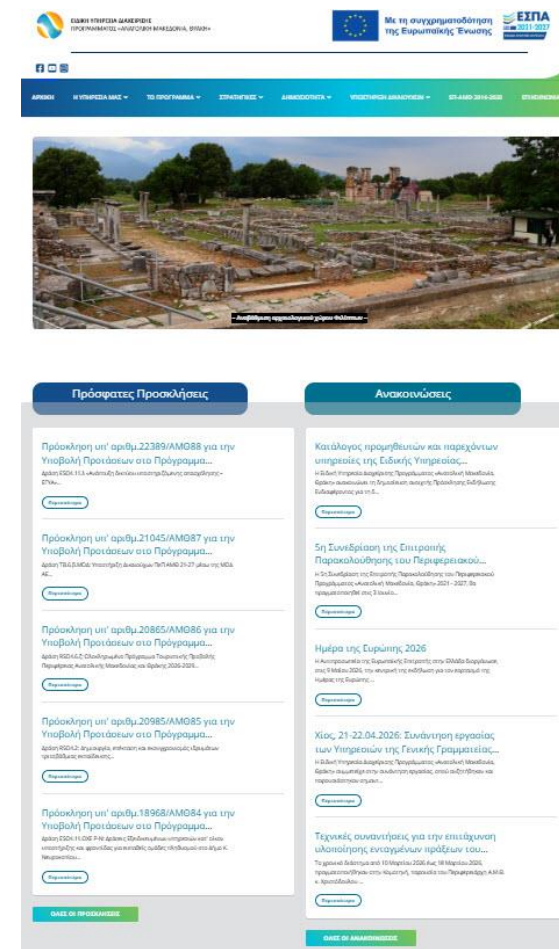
ΕΙΔΙΚΗ ΥΠΗΡΕΣΙΑ ΔΙΑΧΕΙΡΙΣΗΣ ΠΡΟΓΡΑΜΜΑΤΟΣ «ΑΝΑΤΟΛΙΚΗ ΜΑΚΕΔΟΝΙΑ, ΘΡΑΚΗ»

Με τη συγχρηματοδότηση της Ευρωπαϊκής Ένωσης

ΕΣΠΑ 2021-2027

ΑΡΧΙΚΗ   Η ΥΠΗΡΕΣΙΑ ΜΑΣ   ΤΟ ΠΡΟΓΡΑΜΜΑ   ΣΤΡΑΤΗΓΙΚΕΣ   ΔΗΜΟΣΙΟΤΗΤΑ   ΥΠΟΣΤΗΡΙΞΗ ΔΙΚΑΙΟΥΧΩΝ   ΕΠ-ΑΜΘ 2014-2020   ΕΠΙΚΟΙΝΩΝΙΑ

— Αναβάθμιση αρχαιολογικού χώρου Φιλίππων —

Πρόσφατες Προσκλήσεις

Πρόσκληση υπ' αριθμ.22389/ΑΜΘ88 για την Υποβολή Προτάσεων στο Πρόγραμμα...
Δράση ESO4.11.3 «Ανάπτυξη δικτύων υποστήριξης δομικής απασχόλησης» - ΕΠΙΚ...
Περισσότερα

Πρόσκληση υπ' αριθμ.21045/ΑΜΘ87 για την Υποβολή Προτάσεων στο Πρόγραμμα...
Δράση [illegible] Υποστήριξη Δικαιούχων ΠεΠ ΑΜΘ 21-27 μέσω της ΜΟΔ ΑΕ...
Περισσότερα

Πρόσκληση υπ' αριθμ.20865/ΑΜΘ86 για την Υποβολή Προτάσεων στο Πρόγραμμα...
Δράση RSO4.6 Ολοκληρωμένα Προγράμματα Τουρισμού της Περιφέρειας Ανατολικής Μακεδονίας και Θράκης 2026-2029...
Περισσότερα

Πρόσκληση υπ' αριθμ.20985/ΑΜΘ85 για την Υποβολή Προτάσεων στο Πρόγραμμα...
Δράση RSO4.2: Δημιουργία, επέκταση και εκσυγχρονισμός υποδομών για εκπαίδευσης...
Περισσότερα

Πρόσκληση υπ' αριθμ.18968/ΑΜΘ84 για την Υποβολή Προτάσεων στο Πρόγραμμα...
Δράση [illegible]
Περισσότερα

ΟΛΕΣ ΟΙ ΠΡΟΣΚΛΗΣΕΙΣ

Ανακοινώσεις

Κατάλογος προμηθευτών και παρεχόντων υπηρεσίες της Ειδικής Υπηρεσίας...
Η Ειδική Υπηρεσία Διαχείρισης Προγράμματος «Ανατολική Μακεδονία, Θράκη» ανακοινώνει τη Δημοσίευση ανοιχτής Πρόσκλησης Εκδήλωσης Ενδιαφέροντος για τη δ...
Περισσότερα

5η Συνεδρίαση της Επιτροπής Παρακολούθησης του Περιφερειακού...
Η 5η Συνεδρίαση της Επιτροπής Παρακολούθησης του Περιφερειακού Προγράμματος «Ανατολική Μακεδονία, Θράκη» 2021 - 2027, θα πραγματοποιηθεί στις 3 Ιουλίου...
Περισσότερα

Ημέρα της Ευρώπης 2026
Η Αντιπροσωπεία της Ευρωπαϊκής Επιτροπής στην Ελλάδα διοργανώνει, στις 9 Μαΐου 2026, την ανοιχτή της εκδήλωση για τον εορτασμό της Ημέρας της Ευρώπης...
Περισσότερα

Χίος, 21-22.04.2026: Συνάντηση εργασίας των Υπηρεσιών της Γενικής Γραμματείας...
Η Ειδική Υπηρεσία Διαχείρισης Προγράμματος «Ανατολική Μακεδονία, Θράκη» συμμετείχε στην συνάντηση εργασίας, όπου συζητήθηκαν και παρουσιάστηκαν σημαντ...
Περισσότερα

Τεχνικές συναντήσεις για την επιτάχυνση υλοποίησης ενταγμένων πράξεων του...
Το χρονικό διάστημα από 10 Μαρτίου 2026 έως 18 Μαρτίου 2026, πραγματοποιήθηκαν στην Κομοτηνή, παρουσία του Περιφερειάρχη Α.Μ.Θ. κ. Χριστόδουλου...
Περισσότερα

ΟΛΕΣ ΟΙ ΑΝΑΚΟΙΝΩΣΕΙΣ